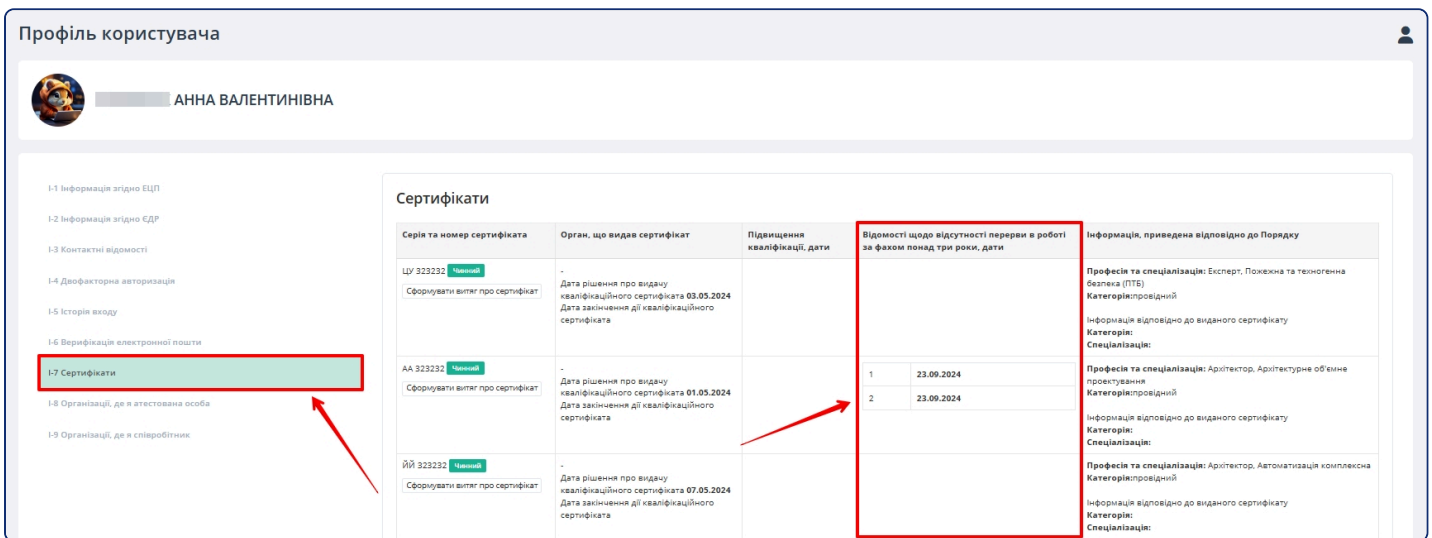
Профіль користувача

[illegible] АННА ВАЛЕНТИНІВНА

I-1 Інформація згідно ЕЦП
I-2 Інформація згідно ЄДР
I-3 Контактні відомості
I-4 Двофакторна авторизація
I-5 Історія входу
I-6 Верифікація електронної пошти
I-7 Сертифікати
I-8 Організації, де я атестована особа
I-9 Організації, де я співробітник

Сертифікати

| Серія та номер сертифіката | Орган, що видав сертифікат | Підвищення кваліфікації, дати | Відомості щодо відсутності перерви в роботі за фахом понад три роки, дати | Інформація, приведена відповідно до Порядку |
|---|---|---|---|---|
| ЦУ 323232 Чинний Сформувати витяг про сертифікат | - Дата рішення про видачу кваліфікаційного сертифіката 03.05.2024 Дата закінчення дії кваліфікаційного сертифіката | | | Професія та спеціалізація: Експерт, Пожежна та техногенна безпека (ПТБ) Категорія:провідний Інформація відповідно до виданого сертифікату Категорія: Спеціалізація: |
| АА 323232 Чинний Сформувати витяг про сертифікат | - Дата рішення про видачу кваліфікаційного сертифіката 01.05.2024 Дата закінчення дії кваліфікаційного сертифіката | | 1 23.09.2024 2 23.09.2024 | Професія та спеціалізація: Архітектор, Архітектурне об'ємне проектування Категорія:провідний Інформація відповідно до виданого сертифікату Категорія: Спеціалізація: |
| ЙЙ 323232 Чинний Сформувати витяг про сертифікат | - Дата рішення про видачу кваліфікаційного сертифіката 07.05.2024 Дата закінчення дії кваліфікаційного сертифіката | | | Професія та спеціалізація: Архітектор, Автоматизація комплексна Категорія:провідний Інформація відповідно до виданого сертифікату Категорія: Спеціалізація: |